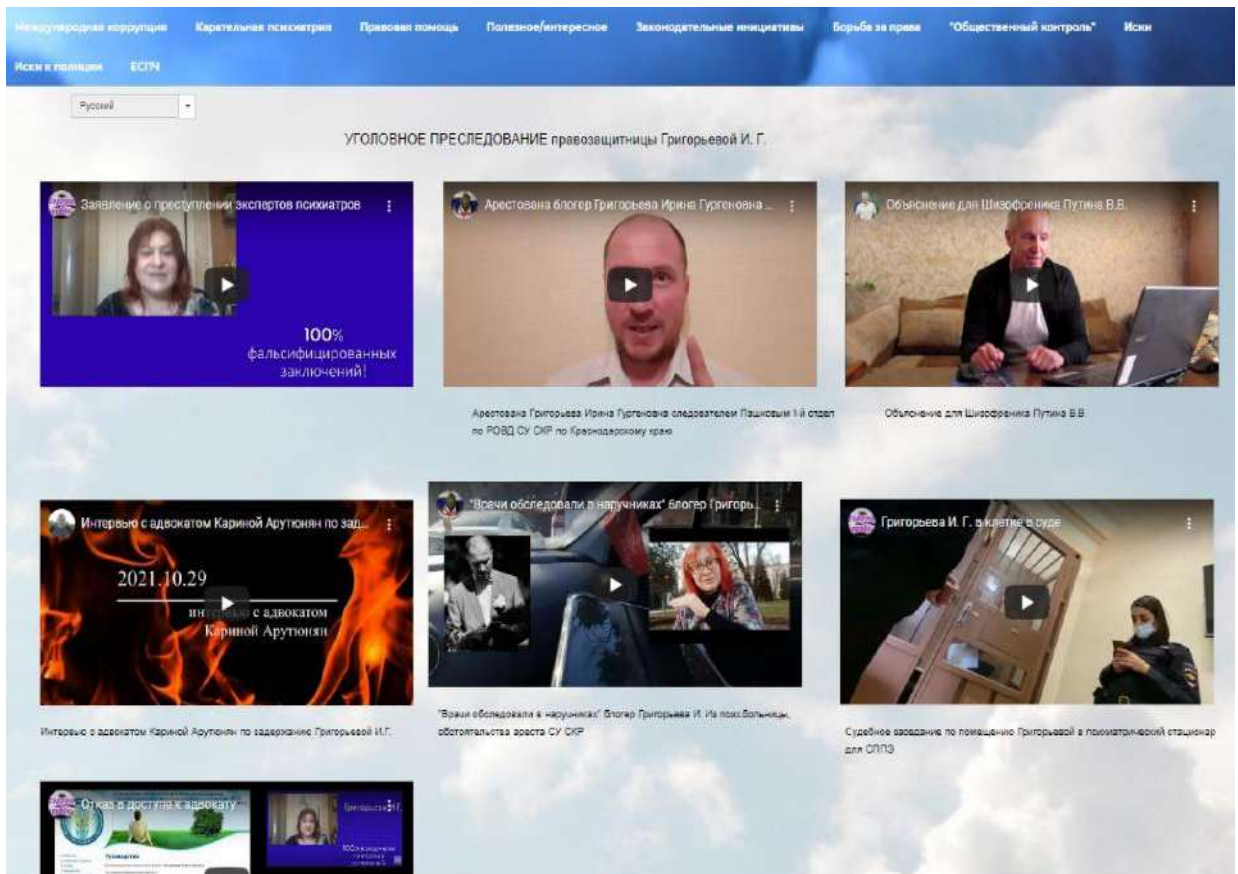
Международная коррупция Карательная психиатрия Правовая помощь Полезное/интересное Законодательные инициативы Борьба за права "Общественный контроль" Иски

Иски к полиции ЕСПЧ

Русский

УГОЛОВНОЕ ПРЕСЛЕДОВАНИЕ правозащитницы Григорьевой И. Г.

Заявление о преступлении экспертов психиатров

100% фальсифицированных заключений!

Арестована блогер Григорьева Ирина Гургеновна ...

Арестована Григорьева Ирина Гургеновна следователем Пашковым 1-й отдел по РОВД СУ СКР по Краснодарскому краю

Объяснение для Шизофреника Путина В.В.

Объяснение для Шизофреника Путина В.В

Интервью с адвокатом Кариной Арутюнян по зад...

2021.10.29

интервью с адвокатом Кариной Арутюнян

Интервью с адвокатом Кариной Арутюнян по задержанию Григорьевой И.Г.

"Врачи обследовали в наручниках" блогер Григорь...

"Врачи обследовали в наручниках" блогер Григорьева И. Из псих.больницы, обстоятельства ареста СУ СКР

Григорьева И. Г. в клетке в суде

Судебное заседание по помещению Григорьевой в психиатрический стационар для СППЭ

Отказ в доступе к адвокату

Григорьева И.Г.

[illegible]